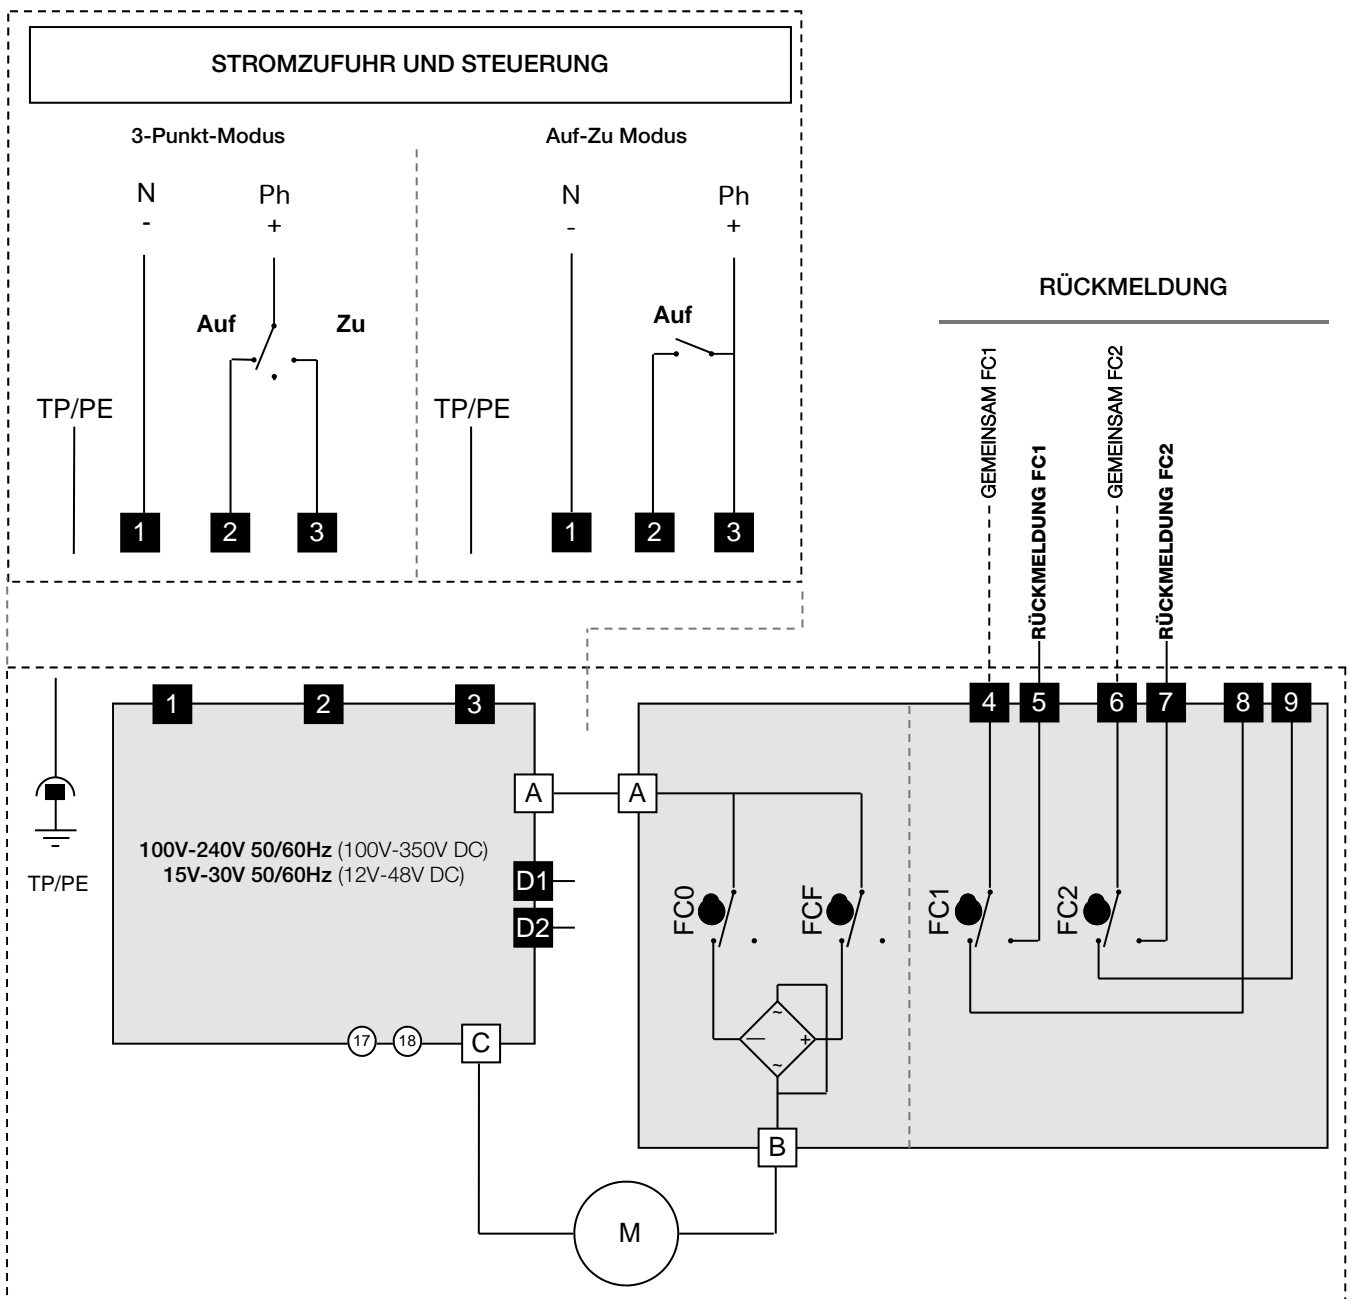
STROMZUFUHR UND STEUERUNG

3-Punkt-Modus

N
-

Ph
+

Auf

Zu

TP/PE

1 2 3

Auf-Zu Modus

N
-

Ph
+

Auf

TP/PE

1 2 3

RÜCKMELDUNG

GEMEINSAM FC1

RÜCKMELDUNG FC1

GEMEINSAM FC2

RÜCKMELDUNG FC2

1 2 3

TP/PE

A

**100V-240V 50/60Hz** (100V-350V DC)
**15V-30V 50/60Hz** (12V-48V DC)

D1

D2

17 18

C

A

FC0

FCF

~
—
+
~

B

4 5 6 7 8 9

FC1

FC2

M